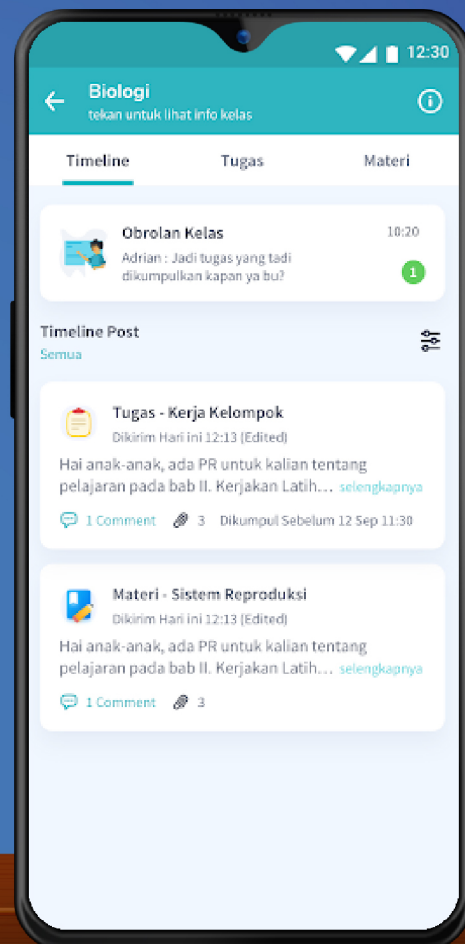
12:30

Biologi
tekan untuk lihat info kelas

Timeline
Tugas
Materi

Obrolan Kelas
10:20
Adrian : Jadi tugas yang tadi dikumpulkan kapan ya bu?
1

Timeline Post
Semua

Tugas - Kerja Kelompok
Dikirim Hari ini 12:13 (Edited)
Hai anak-anak, ada PR untuk kalian tentang pelajaran pada bab II. Kerjakan Latih… selengkapnya
1 Comment
3
Dikumpul Sebelum 12 Sep 11:30

Materi - Sistem Reproduksi
Dikirim Hari ini 12:13 (Edited)
Hai anak-anak, ada PR untuk kalian tentang pelajaran pada bab II. Kerjakan Latih… selengkapnya
1 Comment
3